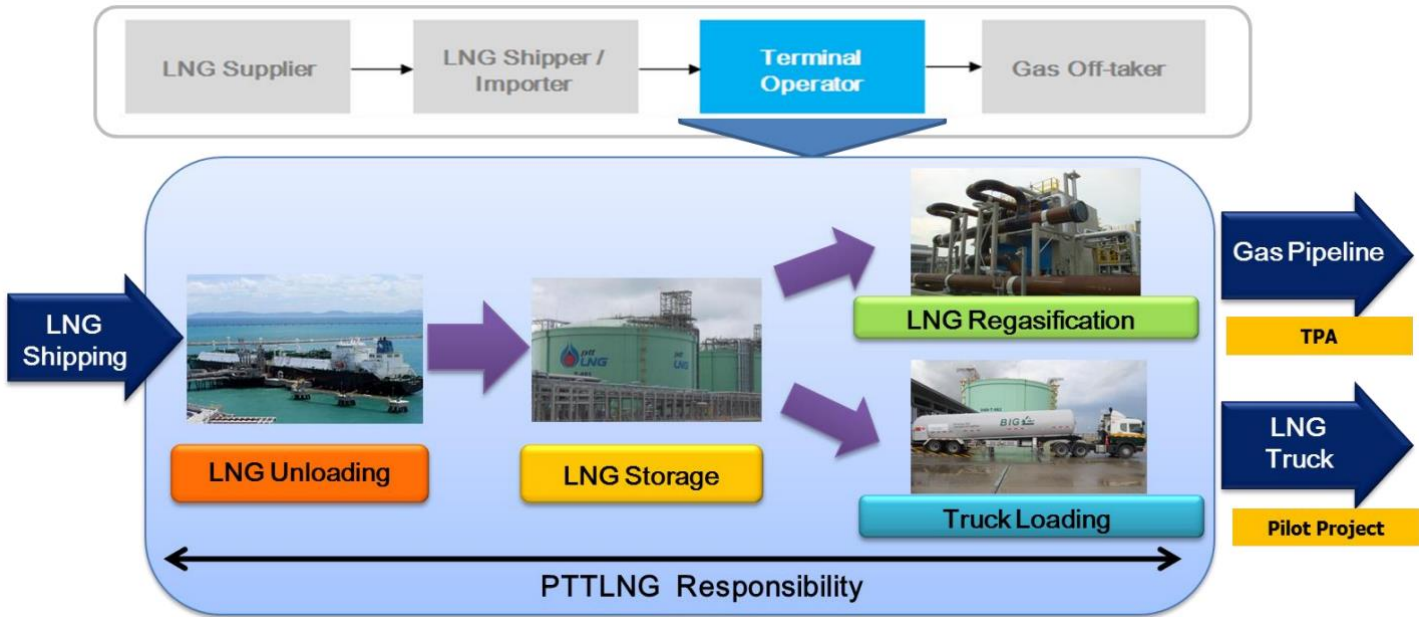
LNG Supplier

LNG Shipper / Importer

Terminal Operator

Gas Off-taker

LNG Shipping

LNG Unloading

ptt LNG

LNG Storage

LNG Regasification

BIG

Truck Loading

Gas Pipeline

TPA

LNG Truck

Pilot Project

PTTLNG Responsibility